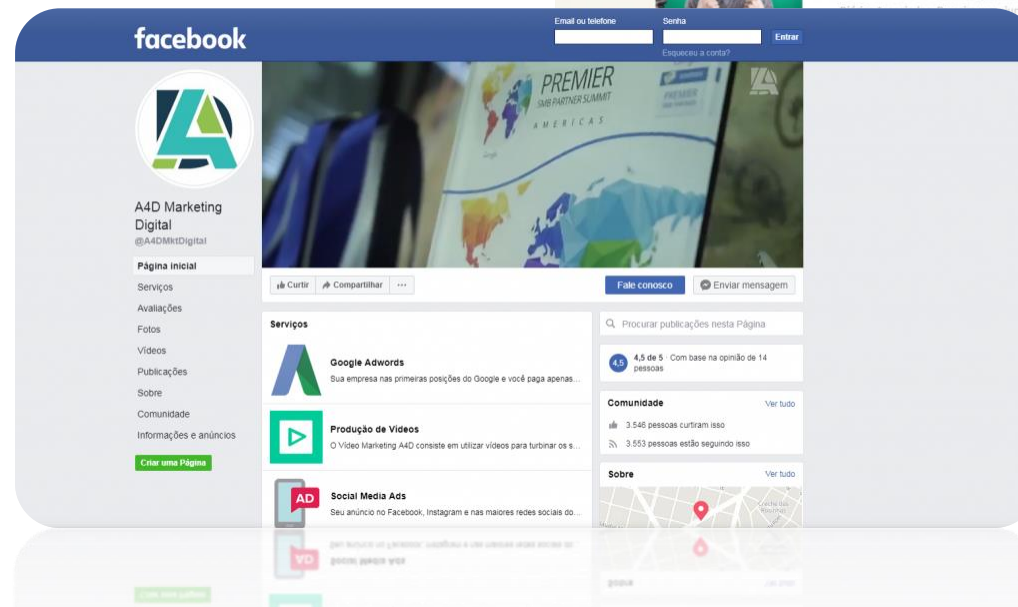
facebook

Email ou telefone
Senha
Entrar
Esqueceu a conta?

A4D Marketing Digital
@A4DMktDigital

Página inicial
Serviços
Avaliações
Fotos
Vídeos
Publicações
Sobre
Comunidade
Informações e anúncios
Criar uma Página

PREMIER
SMB PARTNER SUMMIT
AMERICAS

Curtir
Compartilhar
···
Fale conosco
Enviar mensagem

Serviços

Google Adwords
Sua empresa nas primeiras posições do Google e você paga apenas...

Produção de Vídeos
O Vídeo Marketing A4D consiste em utilizar vídeos para turbinar os s...

AD
Social Media Ads
Seu anúncio no Facebook, Instagram e nas maiores redes sociais do...

Procurar publicações nesta Página

4,5
4,5 de 5 · Com base na opinião de 14 pessoas

Comunidade
Ver tudo
3.546 pessoas curtiram isso
3.553 pessoas estão seguindo isso

Sobre
Ver tudo